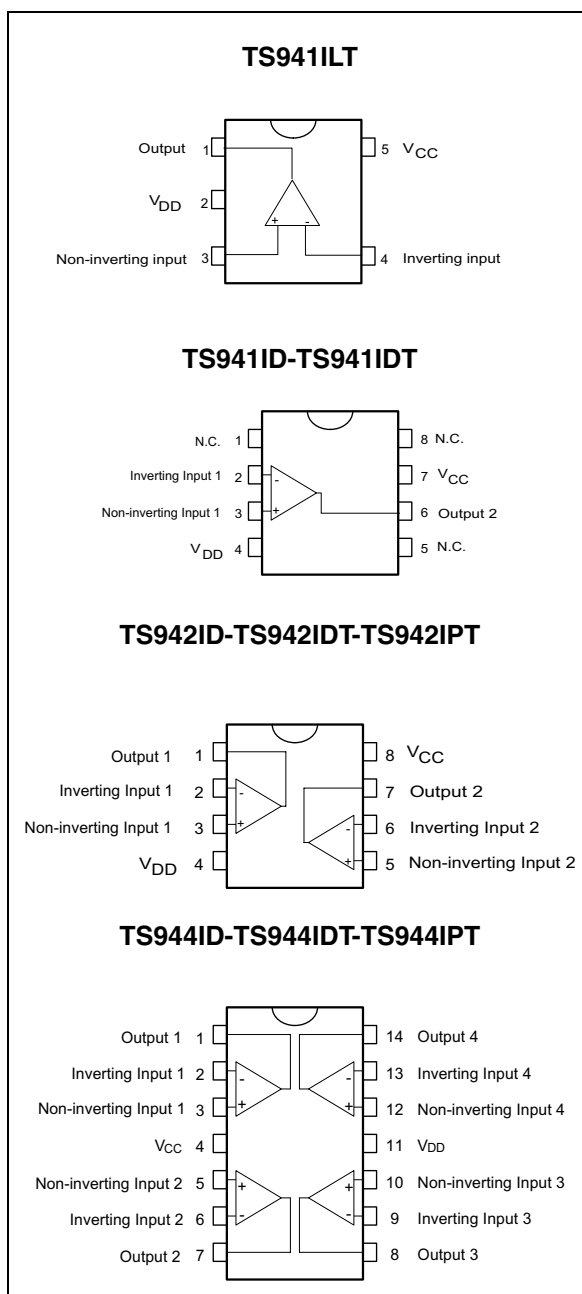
TS941ILT

Output 1
$V_{DD}$ 2
Non-inverting input 3
5 $V_{CC}$
4 Inverting input
+ -

TS941ID-TS941IDT

N.C. 1
Inverting Input 1 2
Non-inverting Input 1 3
$V_{DD}$ 4
8 N.C.
7 $V_{CC}$
6 Output 2
5 N.C.
- +

TS942ID-TS942IDT-TS942IPT

Output 1 1
Inverting Input 1 2
Non-inverting Input 1 3
$V_{DD}$ 4
8 $V_{CC}$
7 Output 2
6 Inverting Input 2
5 Non-inverting Input 2
- + - +

TS944ID-TS944IDT-TS944IPT

Output 1 1
Inverting Input 1 2
Non-inverting Input 1 3
$V_{CC}$ 4
Non-inverting Input 2 5
Inverting Input 2 6
Output 2 7
14 Output 4
13 Inverting Input 4
12 Non-inverting Input 4
11 $V_{DD}$
10 Non-inverting Input 3
9 Inverting Input 3
8 Output 3
- + - + + - + -